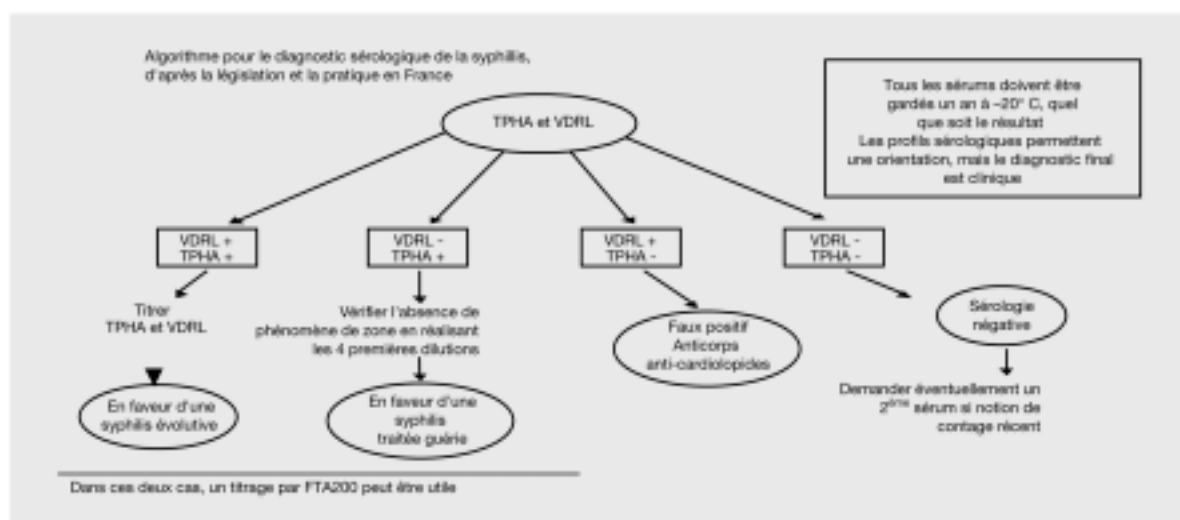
Algorithme pour le diagnostic sérologique de la syphilis, d'après la législation et la pratique en France

Tous les sérums doivent être gardés un an à –20° C, quel que soit le résultat
Les profils sérologiques permettent une orientation, mais le diagnostic final est clinique

TPHA et VDRL

VDRL +
TPHA +

VDRL -
TPHA +

VDRL +
TPHA -

VDRL -
TPHA -

Titrer
TPHA et VDRL

Vérifier l'absence de phénomène de zone en réalisant les 4 premières dilutions

Faux positif
Anticorps
anti-cardiolipides

Sérologie
négative

En faveur d'une syphilis évolutive

En faveur d'une syphilis traitée guérie

Demander éventuellement un $2^{ème}$ sérum si notion de contage récent

Dans ces deux cas, un titrage par FTA200 peut être utile